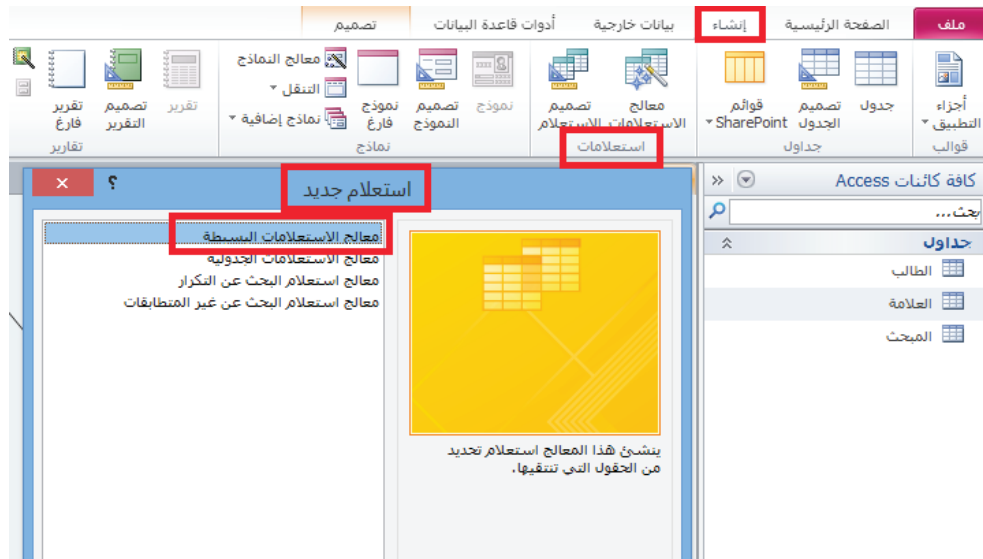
ملف | الصفحة الرئيسية | إنشاء | بيانات خارجية | أدوات قاعدة البيانات | تصميم

أجزاء التطبيق | جدول | تصميم الجدول | قوائم SharePoint | معالج الاستعلامات | تصميم الاستعلام | نموذج | تصميم النموذج | نموذج فارغ | معالج النماذج | التنقل | نماذج إضافية | تقرير | تصميم التقرير | تقرير فارغ

قوالب | جداول | استعلامات | نماذج | تقارير

كافة كائنات Access

بحث...

جداول

الطالب

العلامة

المبحث

استعلام جديد

؟

معالج الاستعلامات البسيطة
معالج الاستعلامات الجدولية
معالج استعلام البحث عن التكرار
معالج استعلام البحث عن غير المتطابقات

ينشئ هذا المعالج استعلام تحديد من الحقول التي تنتقيها.